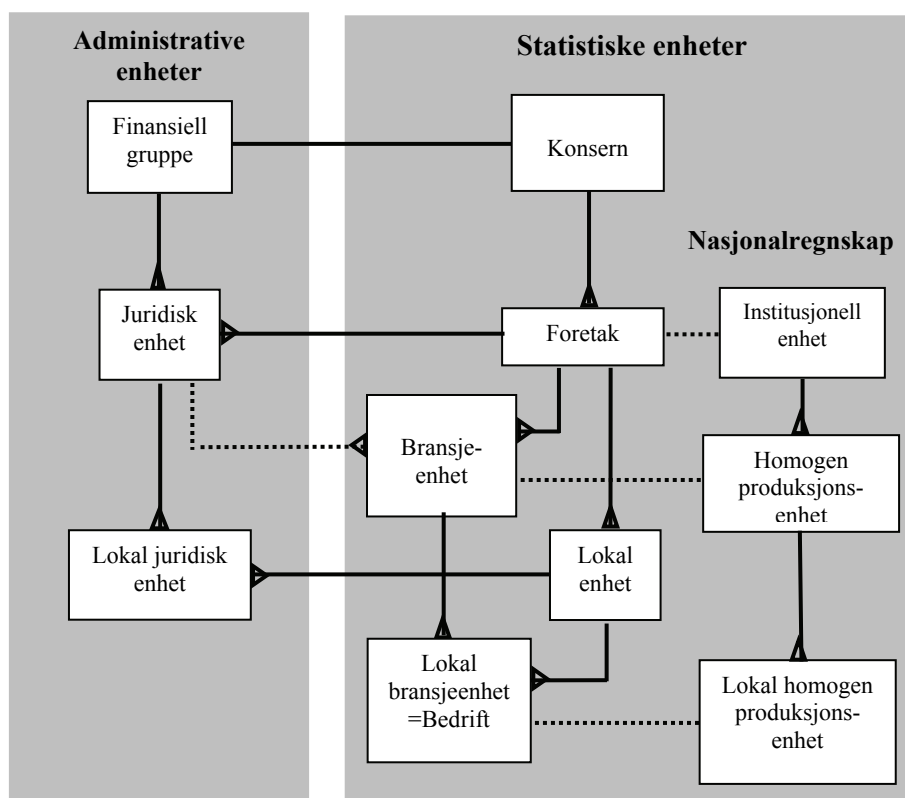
Administrative enheter

Statistiske enheter

Finansiell gruppe

Konsern

Nasjonalregnskap

Juridisk enhet

Foretak

Institusjonell enhet

Bransjeenhet

Homogen produksjonsenhet

Lokal juridisk enhet

Lokal enhet

Lokal bransjeenhet =Bedrift

Lokal homogen produksjonsenhet